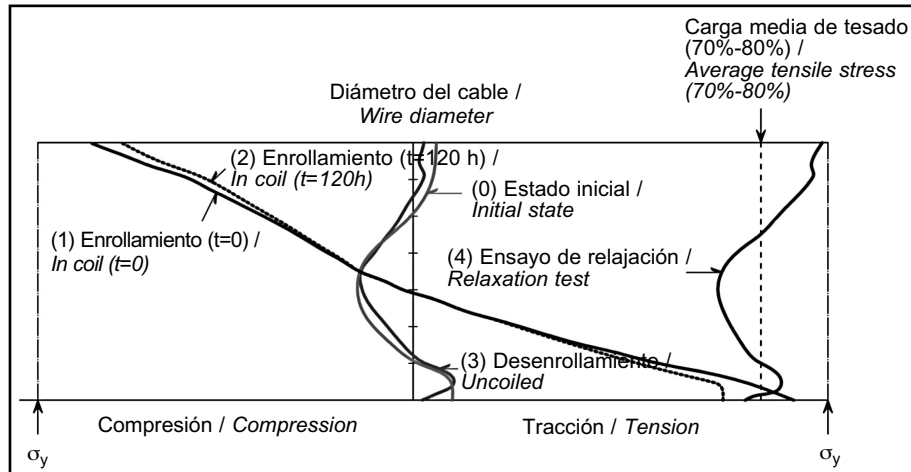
Carga media de tesado (70%-80%) / Average tensile stress (70%-80%)

Diámetro del cable / Wire diameter

(2) Enrollamiento (t=120 h) / In coil (t=120h)

(0) Estado inicial / Initial state

(1) Enrollamiento (t=0) / In coil (t=0)

(4) Ensayo de relajación / Relaxation test

(3) Desenrollamiento / Uncoiled

Compresión / Compression

Tracción / Tension

$\sigma_y$

$\sigma_y$